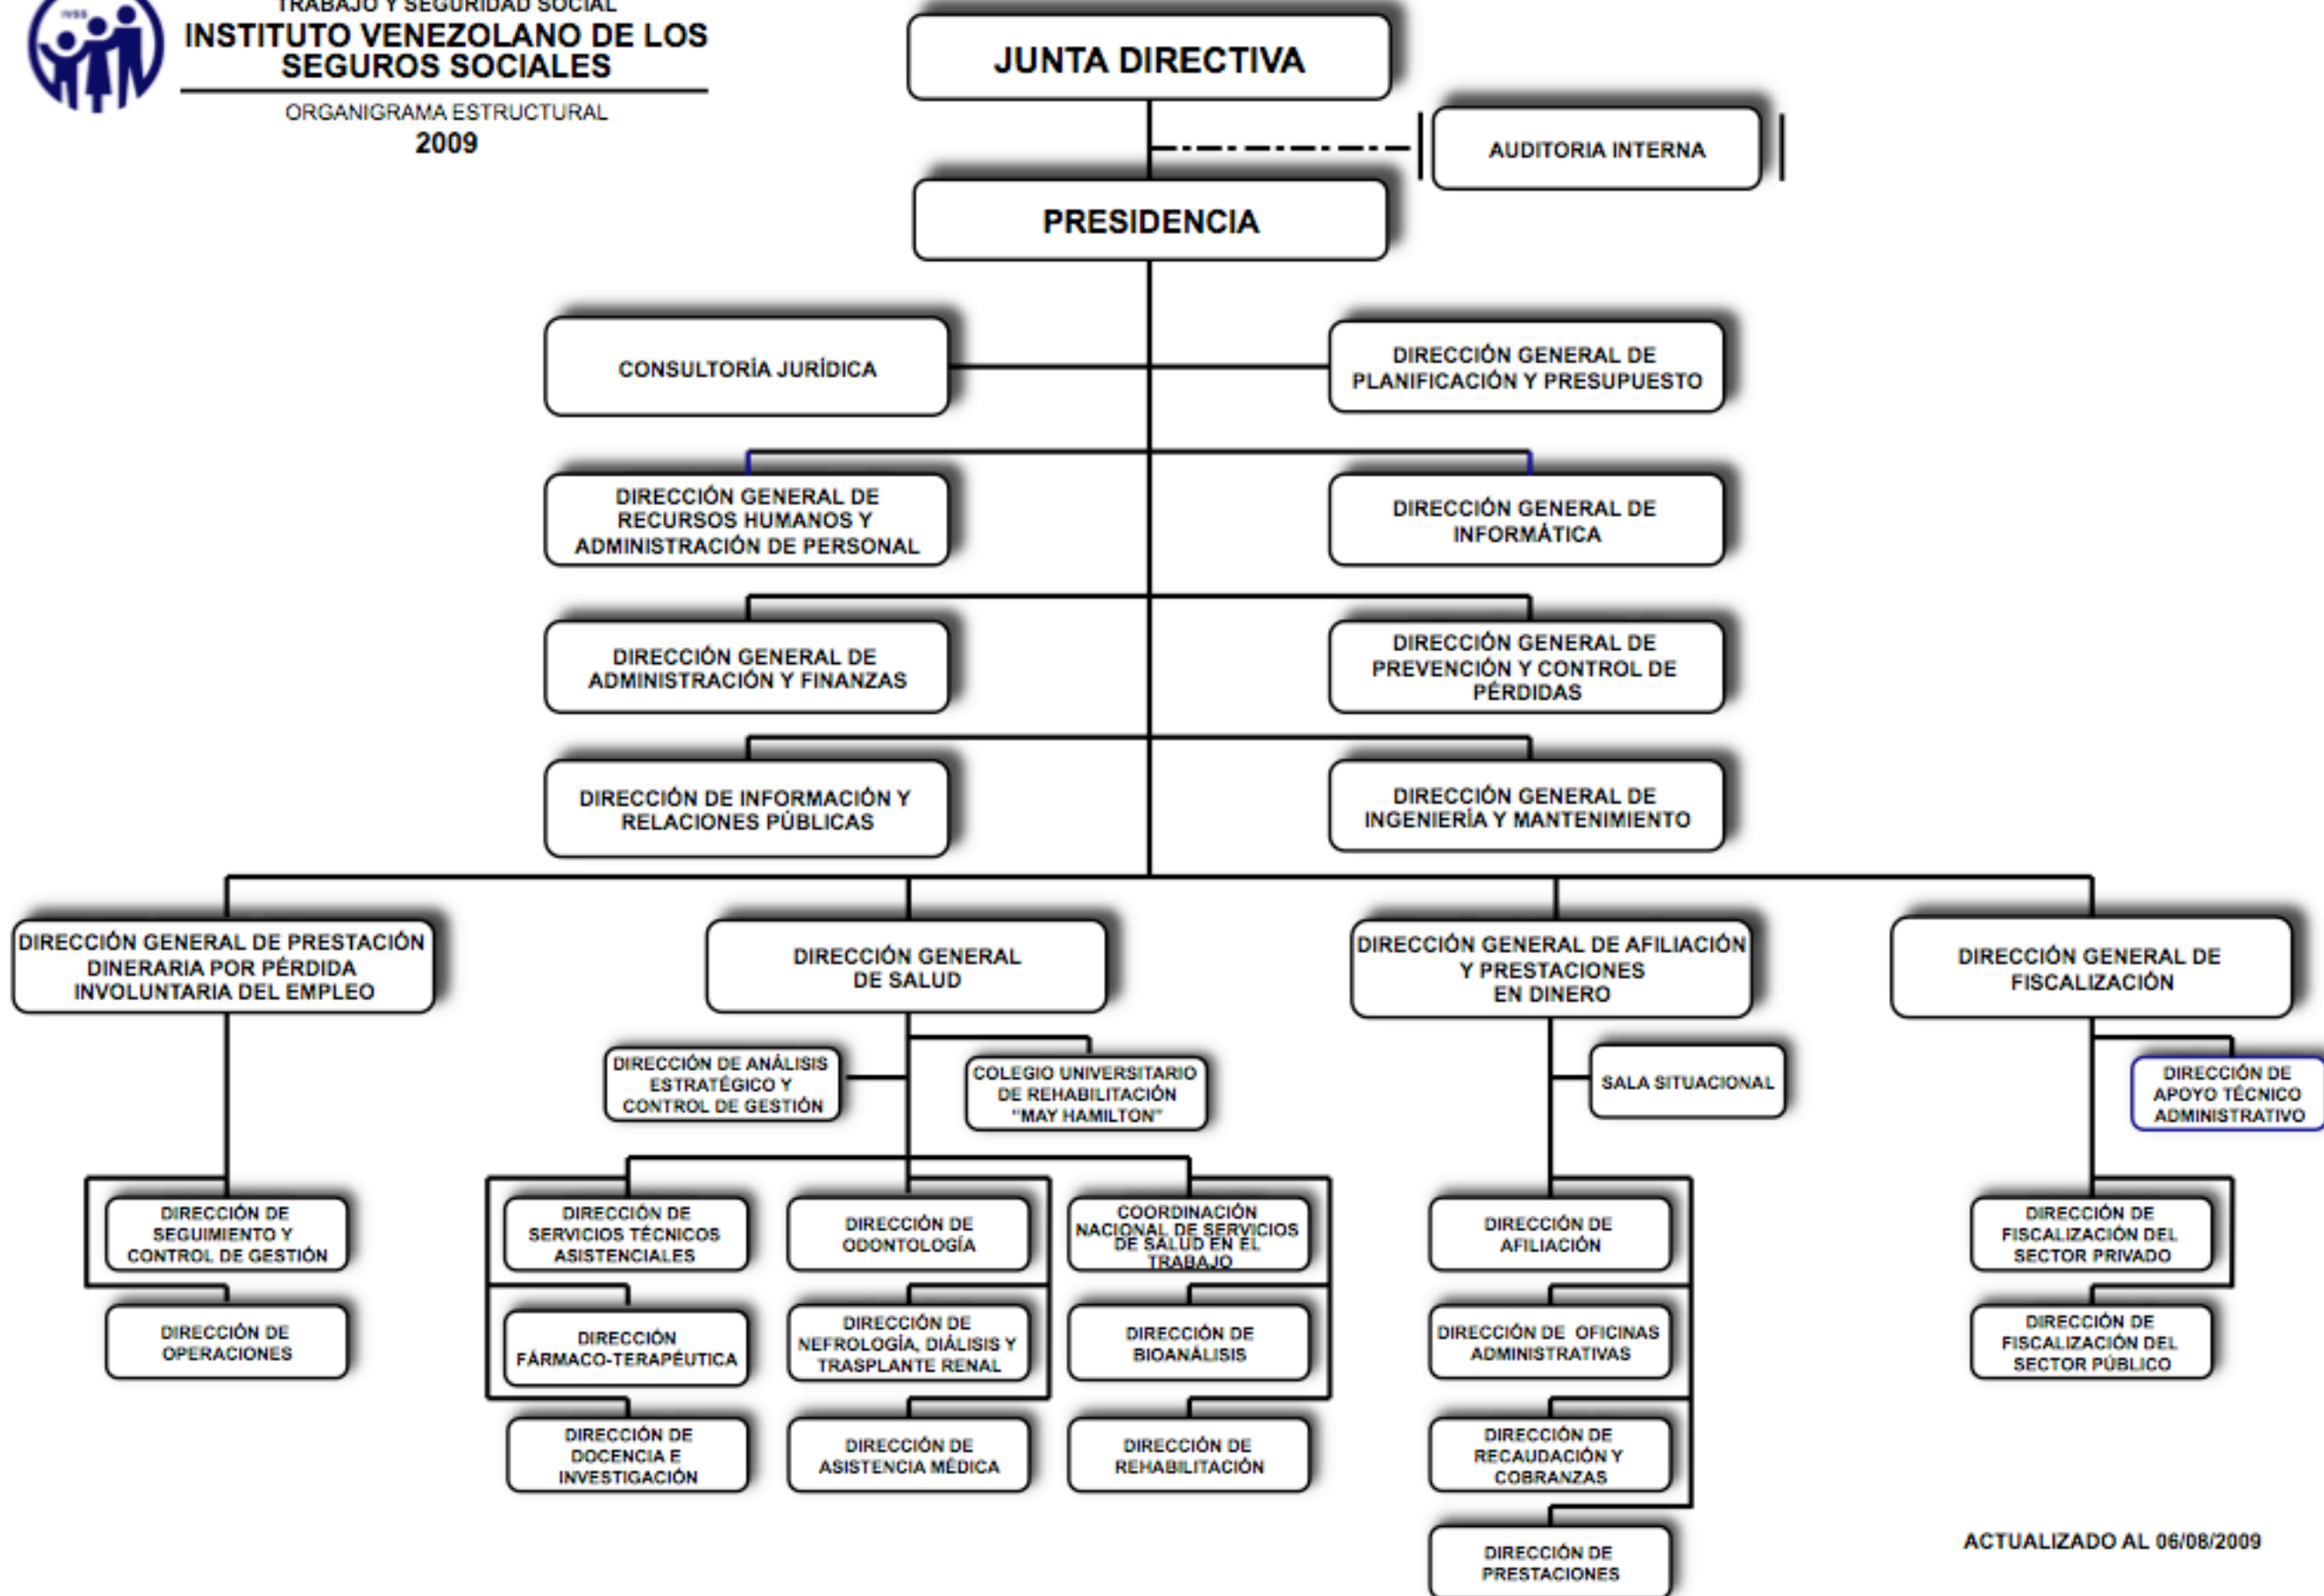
IVSS

TRABAJO Y SEGURIDAD SOCIAL
INSTITUTO VENEZOLANO DE LOS SEGUROS SOCIALES
ORGANIGRAMA ESTRUCTURAL
2009

JUNTA DIRECTIVA

AUDITORIA INTERNA

PRESIDENCIA

CONSULTORÍA JURÍDICA

DIRECCIÓN GENERAL DE PLANIFICACIÓN Y PRESUPUESTO

DIRECCIÓN GENERAL DE RECURSOS HUMANOS Y ADMINISTRACIÓN DE PERSONAL

DIRECCIÓN GENERAL DE INFORMÁTICA

DIRECCIÓN GENERAL DE ADMINISTRACIÓN Y FINANZAS

DIRECCIÓN GENERAL DE PREVENCIÓN Y CONTROL DE PÉRDIDAS

DIRECCIÓN DE INFORMACIÓN Y RELACIONES PÚBLICAS

DIRECCIÓN GENERAL DE INGENIERÍA Y MANTENIMIENTO

DIRECCIÓN GENERAL DE PRESTACIÓN DINERARIA POR PÉRDIDA INVOLUNTARIA DEL EMPLEO

DIRECCIÓN DE SEGUIMIENTO Y CONTROL DE GESTIÓN

DIRECCIÓN DE OPERACIONES

DIRECCIÓN GENERAL DE SALUD

DIRECCIÓN DE ANÁLISIS ESTRATÉGICO Y CONTROL DE GESTIÓN

COLEGIO UNIVERSITARIO DE REHABILITACIÓN "MAY HAMILTON"

DIRECCIÓN DE SERVICIOS TÉCNICOS ASISTENCIALES

DIRECCIÓN DE ODONTOLOGÍA

COORDINACIÓN NACIONAL DE SERVICIOS DE SALUD EN EL TRABAJO

DIRECCIÓN FÁRMACO-TERAPÉUTICA

DIRECCIÓN DE NEFROLOGÍA, DIÁLISIS Y TRASPLANTE RENAL

DIRECCIÓN DE BIOANÁLISIS

DIRECCIÓN DE DOCENCIA E INVESTIGACIÓN

DIRECCIÓN DE ASISTENCIA MÉDICA

DIRECCIÓN DE REHABILITACIÓN

DIRECCIÓN GENERAL DE AFILIACIÓN Y PRESTACIONES EN DINERO

SALA SITUACIONAL

DIRECCIÓN DE AFILIACIÓN

DIRECCIÓN DE OFICINAS ADMINISTRATIVAS

DIRECCIÓN DE RECAUDACIÓN Y COBRANZAS

DIRECCIÓN DE PRESTACIONES

DIRECCIÓN GENERAL DE FISCALIZACIÓN

DIRECCIÓN DE APOYO TÉCNICO ADMINISTRATIVO

DIRECCIÓN DE FISCALIZACIÓN DEL SECTOR PRIVADO

DIRECCIÓN DE FISCALIZACIÓN DEL SECTOR PÚBLICO

ACTUALIZADO AL 06/08/2009